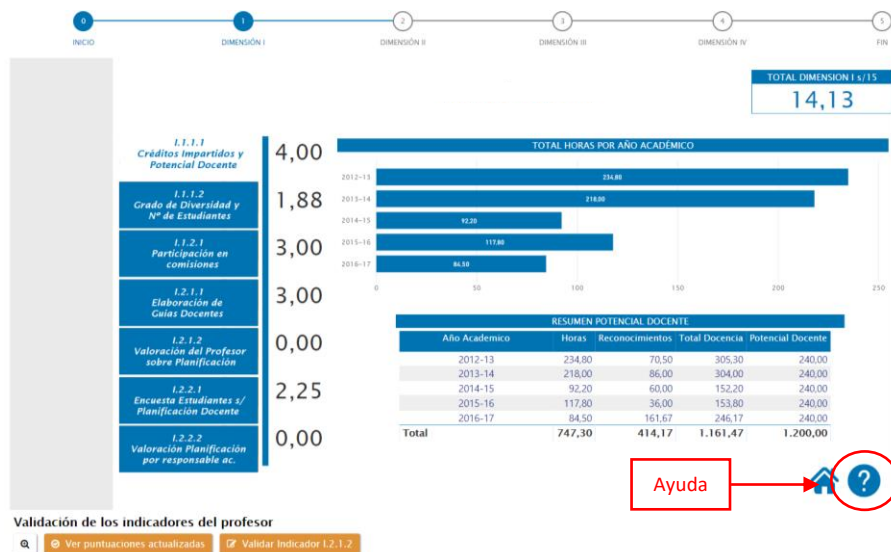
0
INICIO
1
DIMENSIÓN I
2
DIMENSIÓN II
3
DIMENSIÓN III
4
DIMENSIÓN IV
5
FIN

TOTAL DIMENSION I s/15
14,13

I.1.1.1
Créditos Impartidos y Potencial Docente
4,00

I.1.1.2
Grado de Diversidad y Nº de Estudiantes
1,88

I.1.2.1
Participación en comisiones
3,00

I.2.1.1
Elaboración de Guías Docentes
3,00

I.2.1.2
Valoración del Profesor sobre Planificación
0,00

I.2.2.1
Encuesta Estudiantes s/ Planificación Docente
2,25

I.2.2.2
Valoración Planificación por responsable ac.
0,00

TOTAL HORAS POR AÑO ACADÉMICO
2012-13 234,80
2013-14 218,00
2014-15 92,20
2015-16 117,80
2016-17 84,50
0 50 100 150 200 250

RESUMEN POTENCIAL DOCENTE

| Año Academico | Horas | Reconocimientos | Total Docencia | Potencial Docente |
|---|---|---|---|---|
| 2012-13 | 234,80 | 70,50 | 305,30 | 240,00 |
| 2013-14 | 218,00 | 86,00 | 304,00 | 240,00 |
| 2014-15 | 92,20 | 60,00 | 152,20 | 240,00 |
| 2015-16 | 117,80 | 36,00 | 153,80 | 240,00 |
| 2016-17 | 84,50 | 161,67 | 246,17 | 240,00 |
| Total | 747,30 | 414,17 | 1.161,47 | 1.200,00 |

Ayuda
?

Validación de los indicadores del profesor
Ver puntuaciones actualizadas
Validar Indicador I.2.1.2